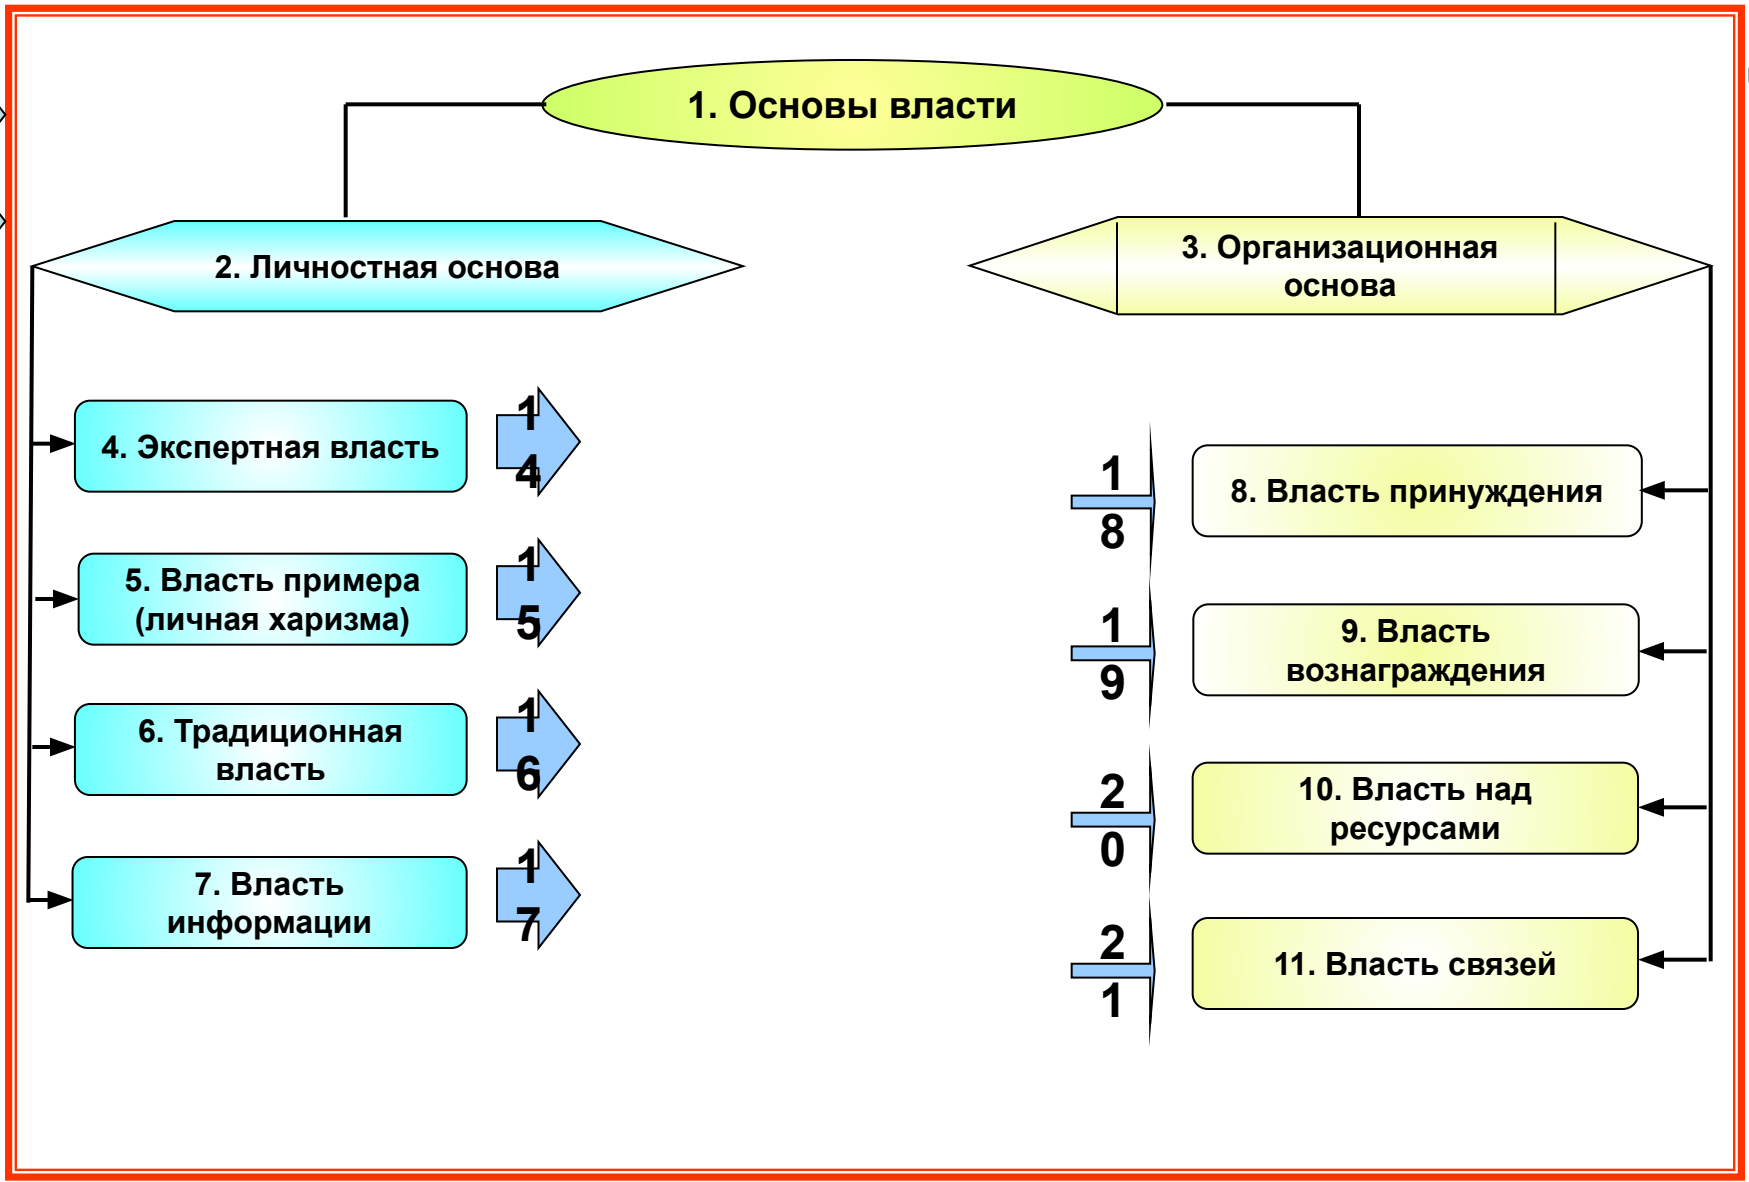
1. Основы власти

2. Личностная основа

3. Организационная основа

4. Экспертная власть

14

5. Власть примера (личная харизма)

15

6. Традиционная власть

16

7. Власть информации

17

18

8. Власть принуждения

19

9. Власть вознаграждения

20

10. Власть над ресурсами

21

11. Власть связей